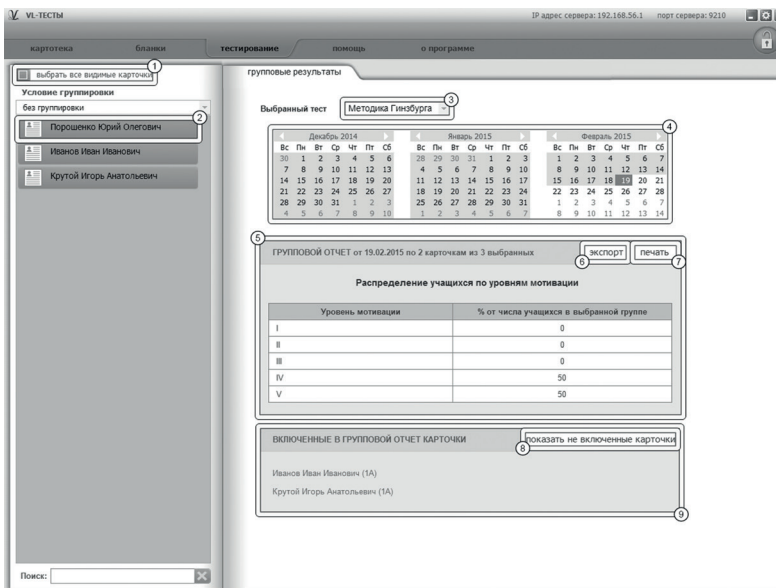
VL-ТЕСТЫ

IP адрес сервера: 192.168.56.1 порт сервера: 9210

картотека бланки тестирование помощь о программе

1 выбрать все видимые карточки

Условие группировки

без группировки

2 Порошенко Юрий Олегович

Иванов Иван Иванович

Крутой Игорь Анатольевич

Поиск:

групповые результаты

Выбранный тест 3 Методика Гинзбурга

4

Декабрь 2014

| Вс | Пн | Вт | Ср | Чт | Пт | Сб |
|---|---|---|---|---|---|---|
| 30 | 1 | 2 | 3 | 4 | 5 | 6 |
| 7 | 8 | 9 | 10 | 11 | 12 | 13 |
| 14 | 15 | 16 | 17 | 18 | 19 | 20 |
| 21 | 22 | 23 | 24 | 25 | 26 | 27 |
| 28 | 29 | 30 | 31 | 1 | 2 | 3 |
| 4 | 5 | 6 | 7 | 8 | 9 | 10 |

Январь 2015

| Вс | Пн | Вт | Ср | Чт | Пт | Сб |
|---|---|---|---|---|---|---|
| 28 | 29 | 30 | 31 | 1 | 2 | 3 |
| 4 | 5 | 6 | 7 | 8 | 9 | 10 |
| 11 | 12 | 13 | 14 | 15 | 16 | 17 |
| 18 | 19 | 20 | 21 | 22 | 23 | 24 |
| 25 | 26 | 27 | 28 | 29 | 30 | 31 |
| 1 | 2 | 3 | 4 | 5 | 6 | 7 |

Февраль 2015

| Вс | Пн | Вт | Ср | Чт | Пт | Сб |
|---|---|---|---|---|---|---|
| 1 | 2 | 3 | 4 | 5 | 6 | 7 |
| 8 | 9 | 10 | 11 | 12 | 13 | 14 |
| 15 | 16 | 17 | 18 | 19 | 20 | 21 |
| 22 | 23 | 24 | 25 | 26 | 27 | 28 |
| 1 | 2 | 3 | 4 | 5 | 6 | 7 |
| 8 | 9 | 10 | 11 | 12 | 13 | 14 |

5

ГРУППОВОЙ ОТЧЕТ от 19.02.2015 по 2 карточкам из 3 выбранных

6 экспорт 7 печать

Распределение учащихся по уровням мотивации

| Уровень мотивации | % от числа учащихся в выбранной группе |
|---|---|
| I | 0 |
| II | 0 |
| III | 0 |
| IV | 50 |
| V | 50 |

ВКЛЮЧЕННЫЕ В ГРУППОВОЙ ОТЧЕТ КАРТОЧКИ

8 показать не включенные карточки

Иванов Иван Иванович (1А)

Крутой Игорь Анатольевич (1А)

9